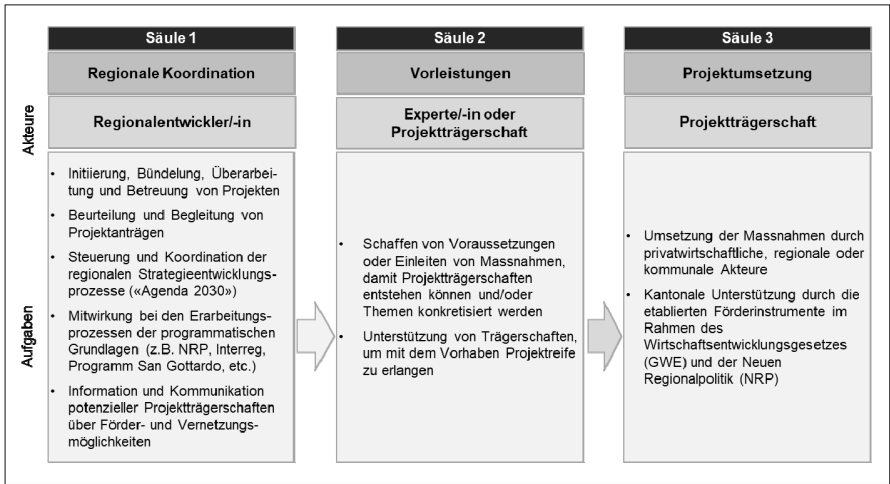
Säule 1

Regionale Koordination

Regionalentwickler/-in

- Initiierung, Bündelung, Überarbeitung und Betreuung von Projekten
- Beurteilung und Begleitung von Projektanträgen
- Steuerung und Koordination der regionalen Strategieentwicklungsprozesse («Agenda 2030»)
- Mitwirkung bei den Erarbeitungsprozessen der programmatischen Grundlagen (z.B. NRP, Interreg, Programm San Gottardo, etc.)
- Information und Kommunikation potenzieller Projektträgerschaften über Förder- und Vernetzungsmöglichkeiten

Säule 2

Vorleistungen

Experte/-in oder Projektträgerschaft

- Schaffen von Voraussetzungen oder Einleiten von Massnahmen, damit Projektträgerschaften entstehen können und/oder Themen konkretisiert werden
- Unterstützung von Trägerschaften, um mit dem Vorhaben Projektreife zu erlangen

Säule 3

Projektumsetzung

Projektträgerschaft

- Umsetzung der Massnahmen durch privatwirtschaftliche, regionale oder kommunale Akteure
- Kantonale Unterstützung durch die etablierten Förderinstrumente im Rahmen des Wirtschaftsentwicklungsgesetzes (GWE) und der Neuen Regionalpolitik (NRP)

Akteure

Aufgaben